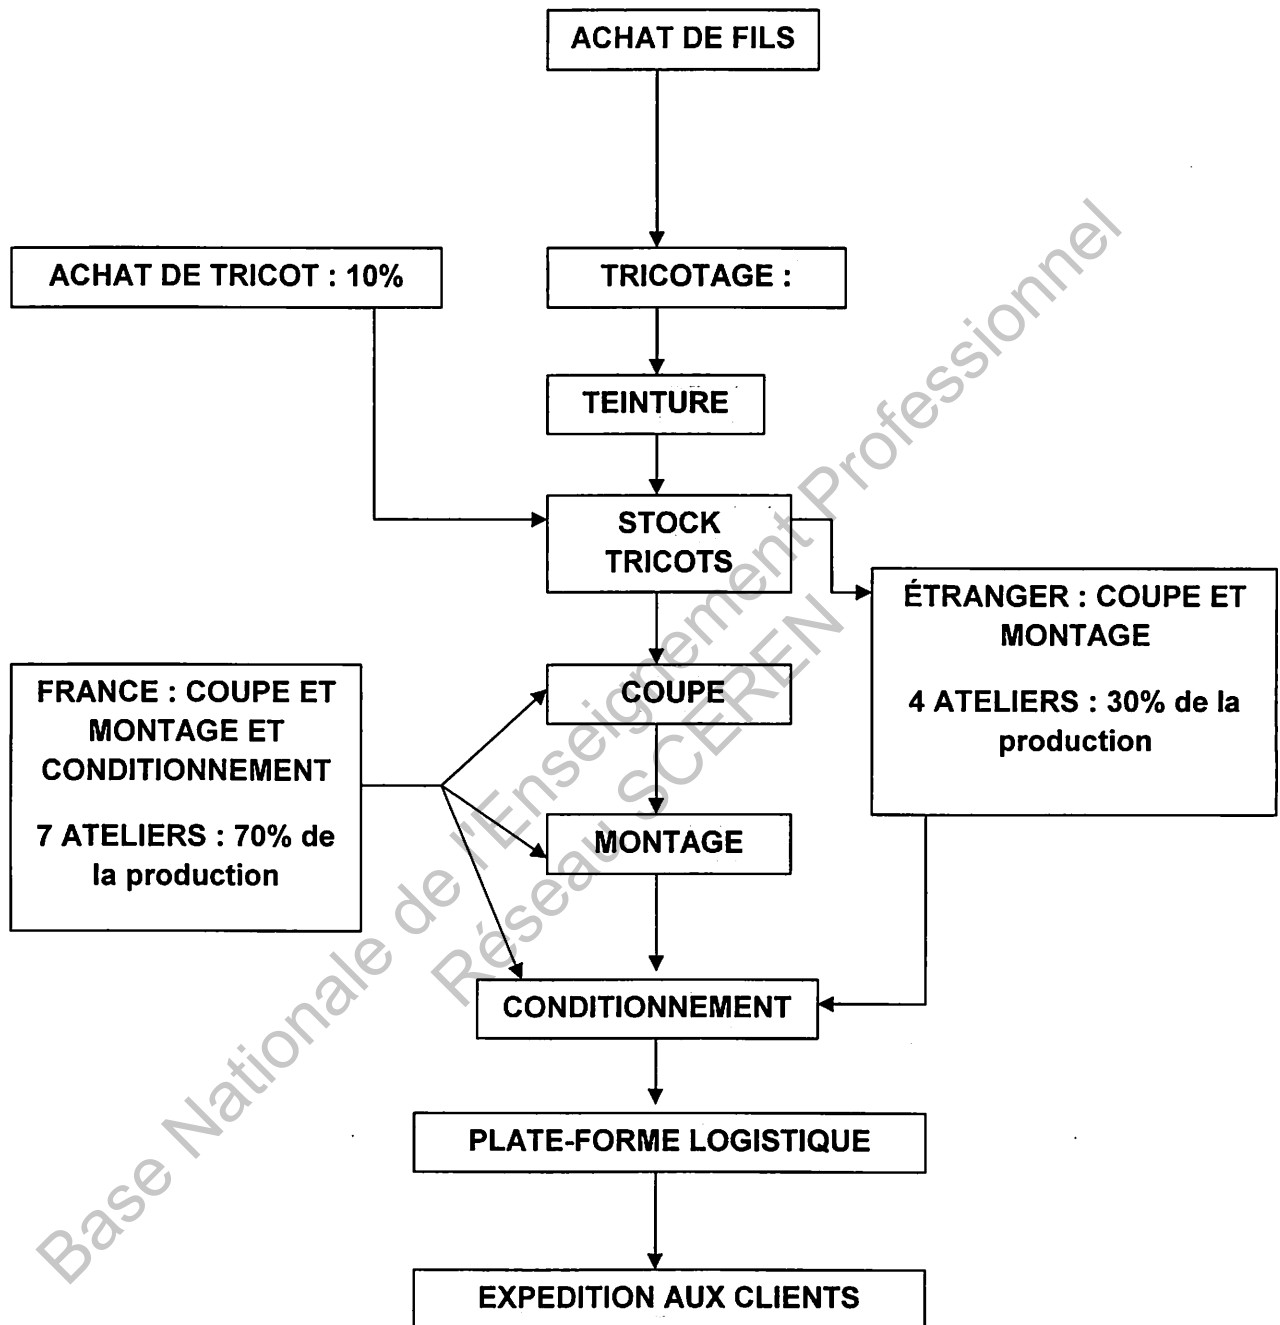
ACHAT DE FILS

ACHAT DE TRICOT : 10%

TRICOTAGE :

TEINTURE

STOCK TRICOTS

ÉTRANGER : COUPE ET MONTAGE

4 ATELIERS : 30% de la production

FRANCE : COUPE ET MONTAGE ET CONDITIONNEMENT

7 ATELIERS : 70% de la production

COUPE

MONTAGE

CONDITIONNEMENT

PLATE-FORME LOGISTIQUE

EXPEDITION AUX CLIENTS

Base Nationale de l'Enseignement Professionnel
Réseau SCEREN